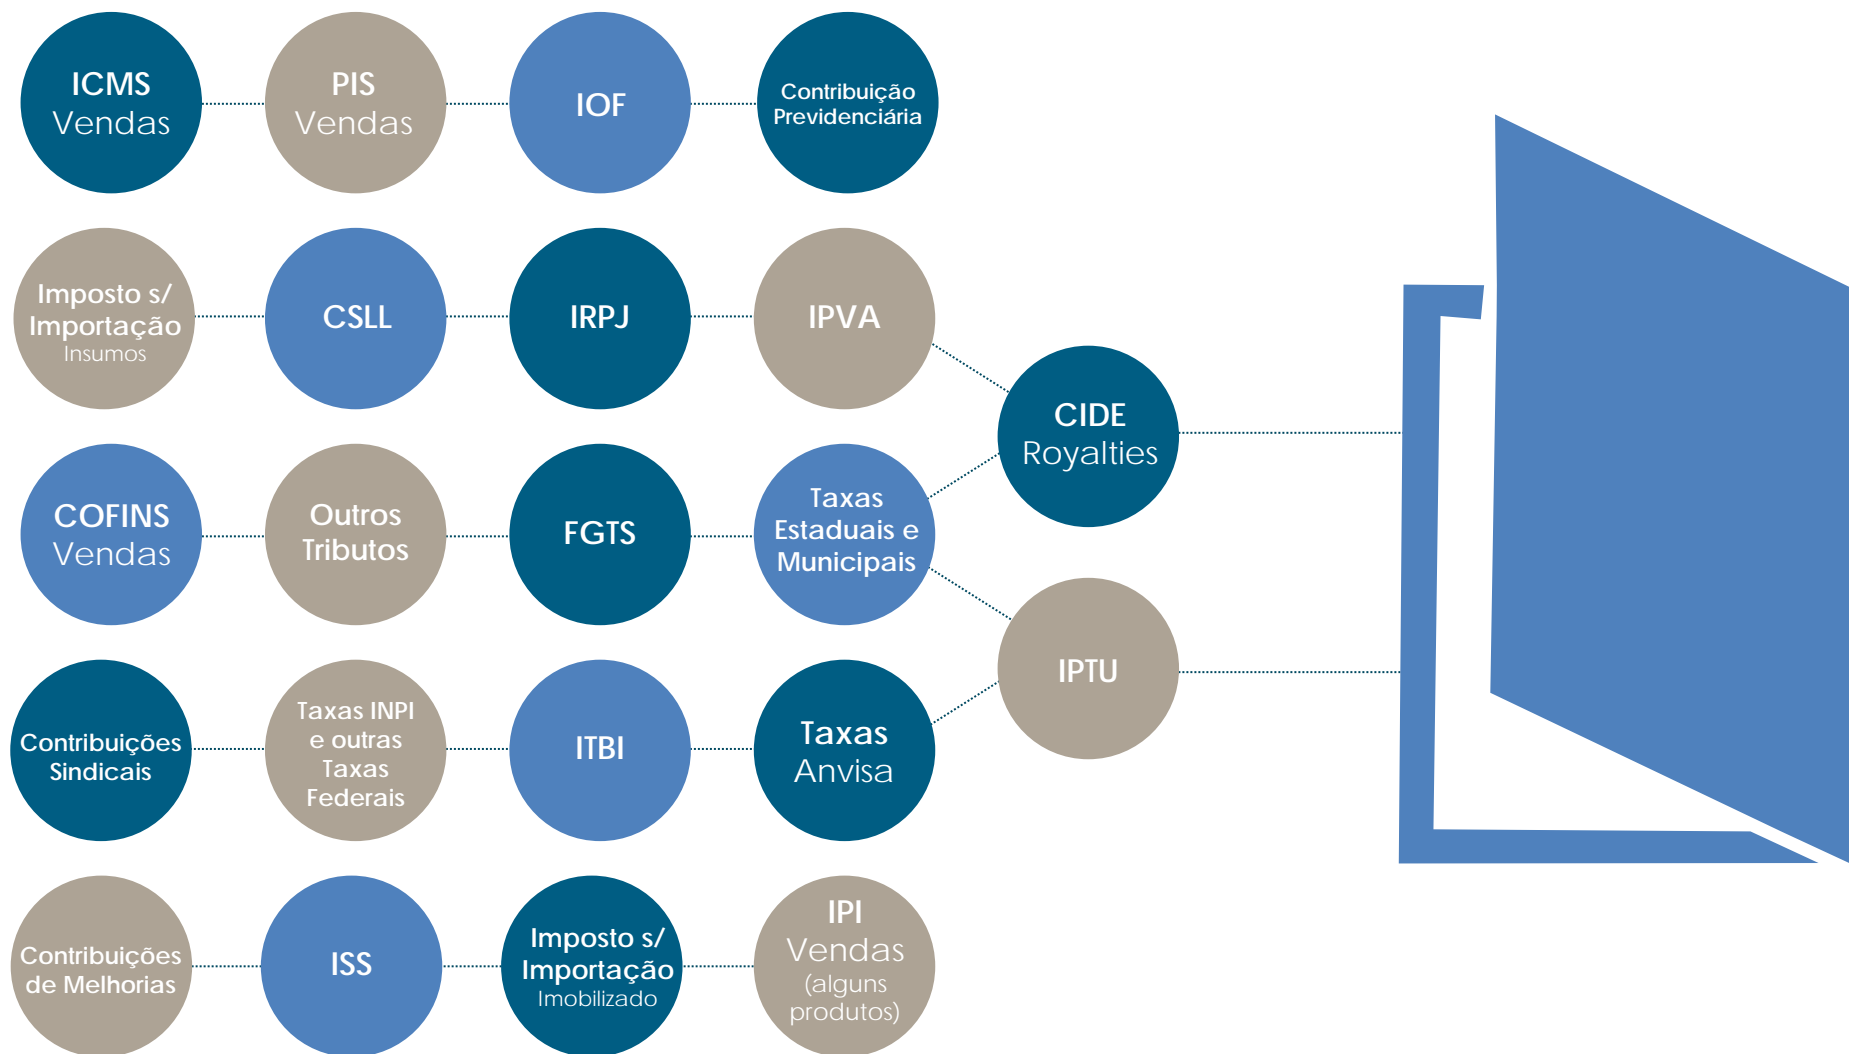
ICMS Vendas

PIS Vendas

IOF

Contribuição Previdenciária

Imposto s/ Importação Insumos

CSLL

IRPJ

IPVA

CIDE Royalties

COFINS Vendas

Outros Tributos

FGTS

Taxas Estaduais e Municipais

IPTU

Contribuições Sindicais

Taxas INPI e outras Taxas Federais

ITBI

Taxas Anvisa

Contribuições de Melhorias

ISS

Imposto s/ Importação Imobilizado

IPI Vendas (alguns produtos)